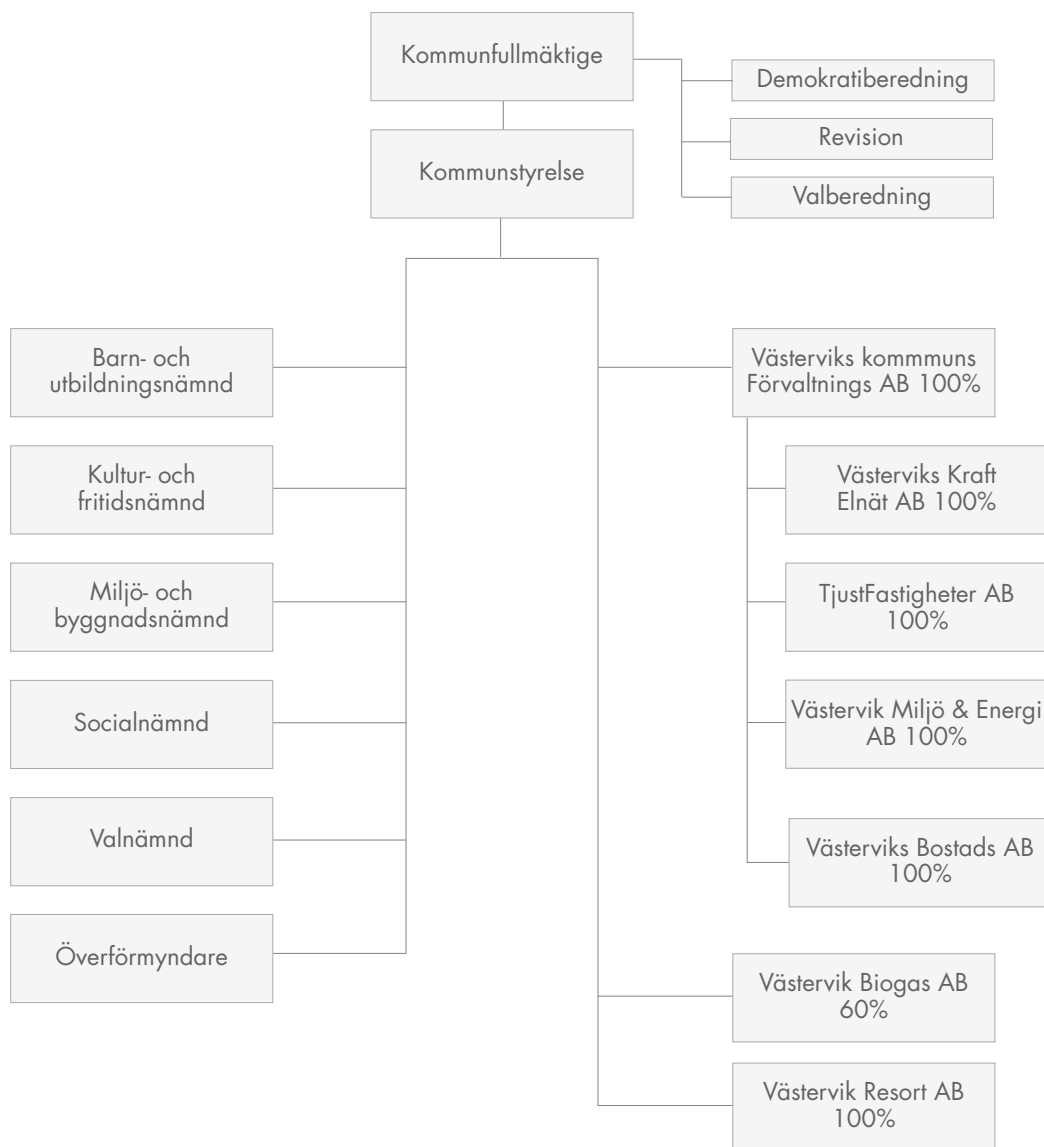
Kommunfullmäktige

Demokratiberedning

Revision

Valberedning

Kommunstyrelse

Barn- och utbildningsnämnd

Kultur- och fritidsnämnd

Miljö- och byggnadsnämnd

Socialnämnd

Valnämnd

Överförmyndare

Västerviks kommmuns Förvaltnings AB 100%

Västerviks Kraft Elnät AB 100%

TjustFastigheter AB 100%

Västervik Miljö & Energi AB 100%

Västerviks Bostads AB 100%

Västervik Biogas AB 60%

Västervik Resort AB 100%